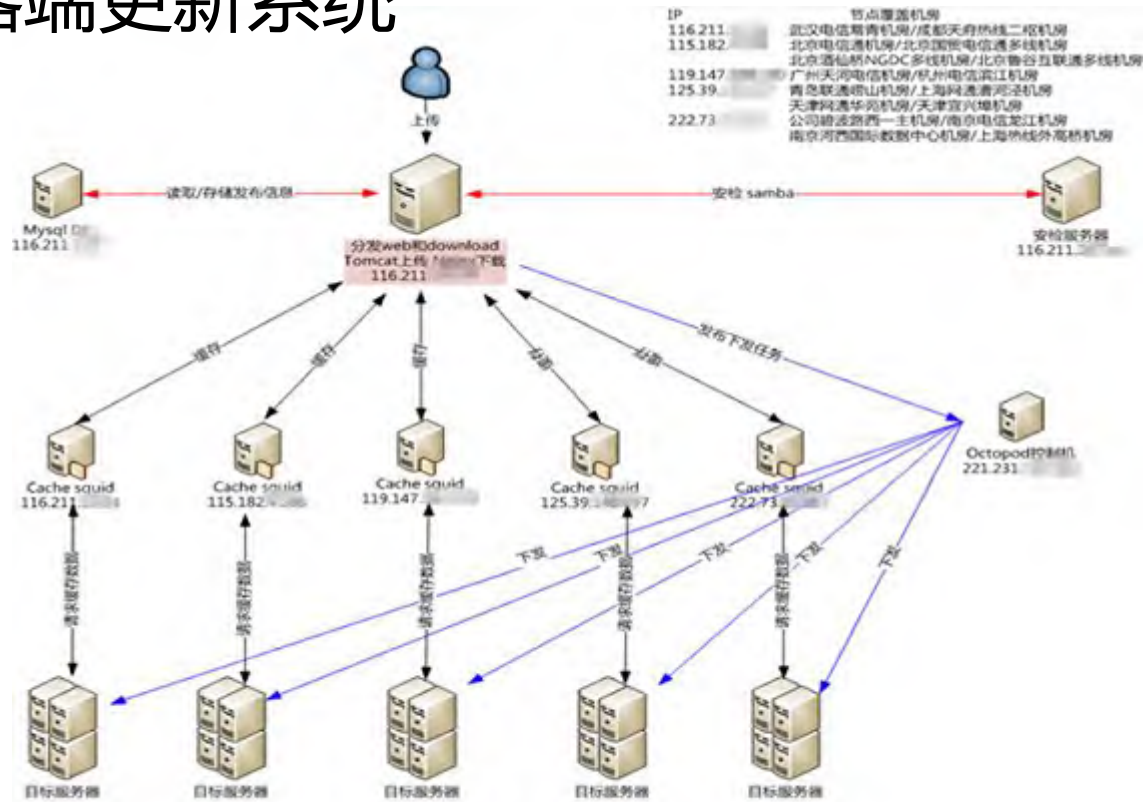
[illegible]端更新系统

| IP | 节点覆盖机房 |
|---|---|
| 116.211.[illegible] | 武汉电信雨青机房/成都天府热线二枢机房 |
| 115.182.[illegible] | 北京电信通机房/北京国际电信通多线机房 |
| | 北京酒仙桥NGDC多线机房/北京鲁谷互联通多线机房 |
| 119.147.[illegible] | 广州天河电信机房/杭州电信滨江机房 |
| 125.39.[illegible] | 青岛联通崂山机房/上海网通漕河泾机房 |
| | 天津网通华苑机房/天津宜兴埠机房 |
| 222.73.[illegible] | 公司碧波路西一主机房/南京电信龙江机房 |
| | 南京河西国际数据中心机房/上海热线外高桥机房 |

上传

读取/存储发布信息

Mysql DB
116.211.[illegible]

分发web和download
Tomcat上传 Nginx下载
116.211.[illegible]

安检 samba

安检服务器
116.211.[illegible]

缓存
缓存
缓存
缓存
缓存

发布下发任务

Octopod控制机
221.231.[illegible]

Cache squid
116.211.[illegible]

Cache squid
115.182.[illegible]

Cache squid
119.147.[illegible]

Cache squid
125.39.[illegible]

Cache squid
222.73.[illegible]

请求缓存数据
请求缓存数据
请求缓存数据
请求缓存数据
请求缓存数据

下发
下发
下发
下发
下发

目标服务器
目标服务器
目标服务器
目标服务器
目标服务器